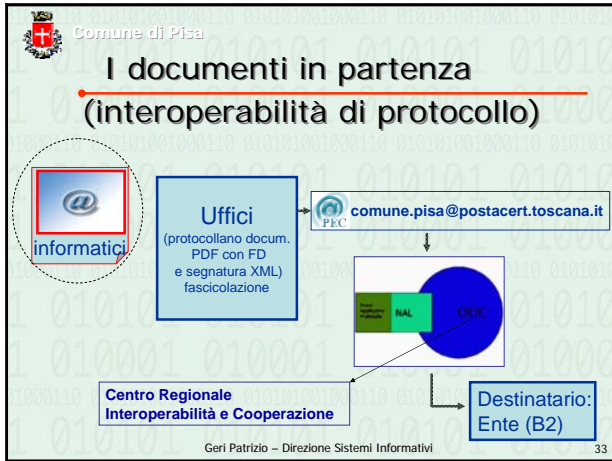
Comune di Pisa

I documenti in partenza (interoperabilità di protocollo)

@
informatici

Uffici
(protocollano docum. PDF con FD e segnatura XML) fascicolazione

PEC comune.pisa@postacert.toscana.it

NAL

CRIC

Centro Regionale Interoperabilità e Cooperazione

Destinatario: Ente (B2)

Geri Patrizio – Direzione Sistemi Informativi

33